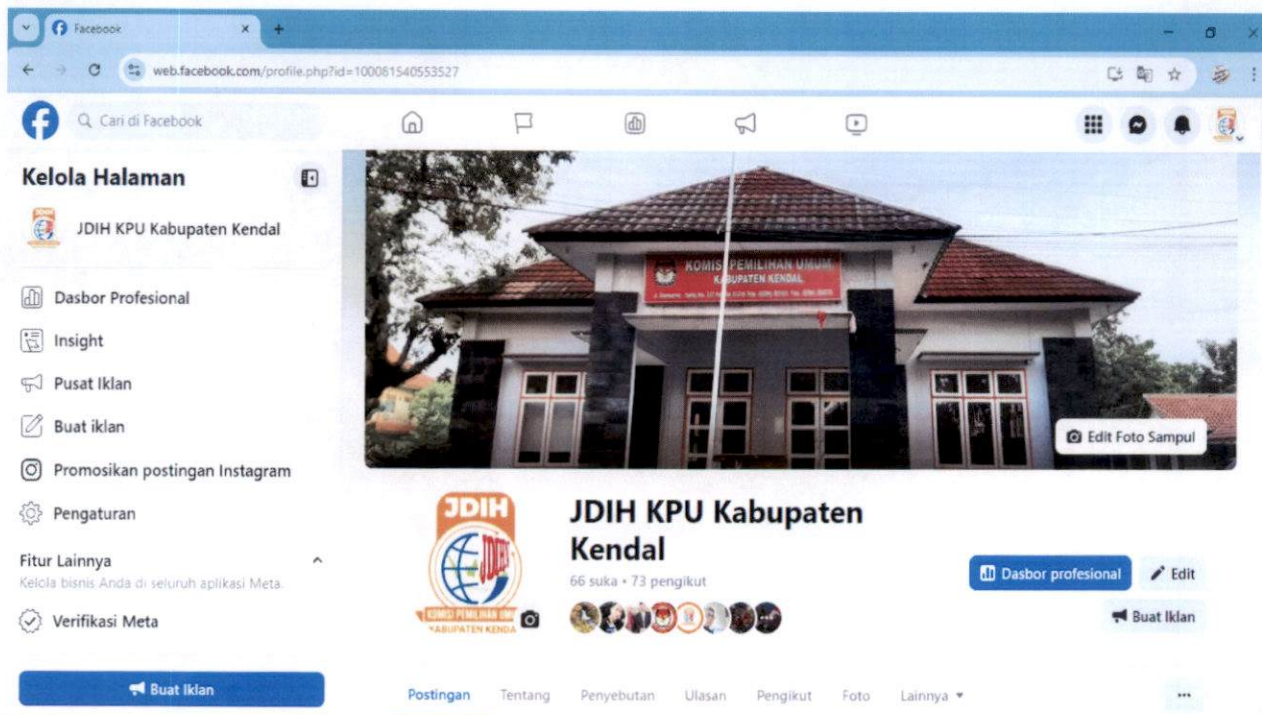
Facebook

web.facebook.com/profile.php?id=100081540553527

Cari di Facebook

Kelola Halaman

JDIH KPU Kabupaten Kendal

Dasbor Profesional

Insight

Pusat Iklan

Buat iklan

Promosikan postingan Instagram

Pengaturan

Fitur Lainnya

Kelola bisnis Anda di seluruh aplikasi Meta.

Verifikasi Meta

Buat Iklan

KOMISI PEMILIHAN UMUM
KABUPATEN KENDAL

Edit Foto Sampul

JDIH
KOMISI PEMILIHAN UMUM
KABUPATEN KENDA

JDIH KPU Kabupaten Kendal

66 suka • 73 pengikut

Dasbor profesional

Edit

Buat Iklan

Postingan Tentang Penyebutan Ulasan Pengikut Foto Lainnya

...